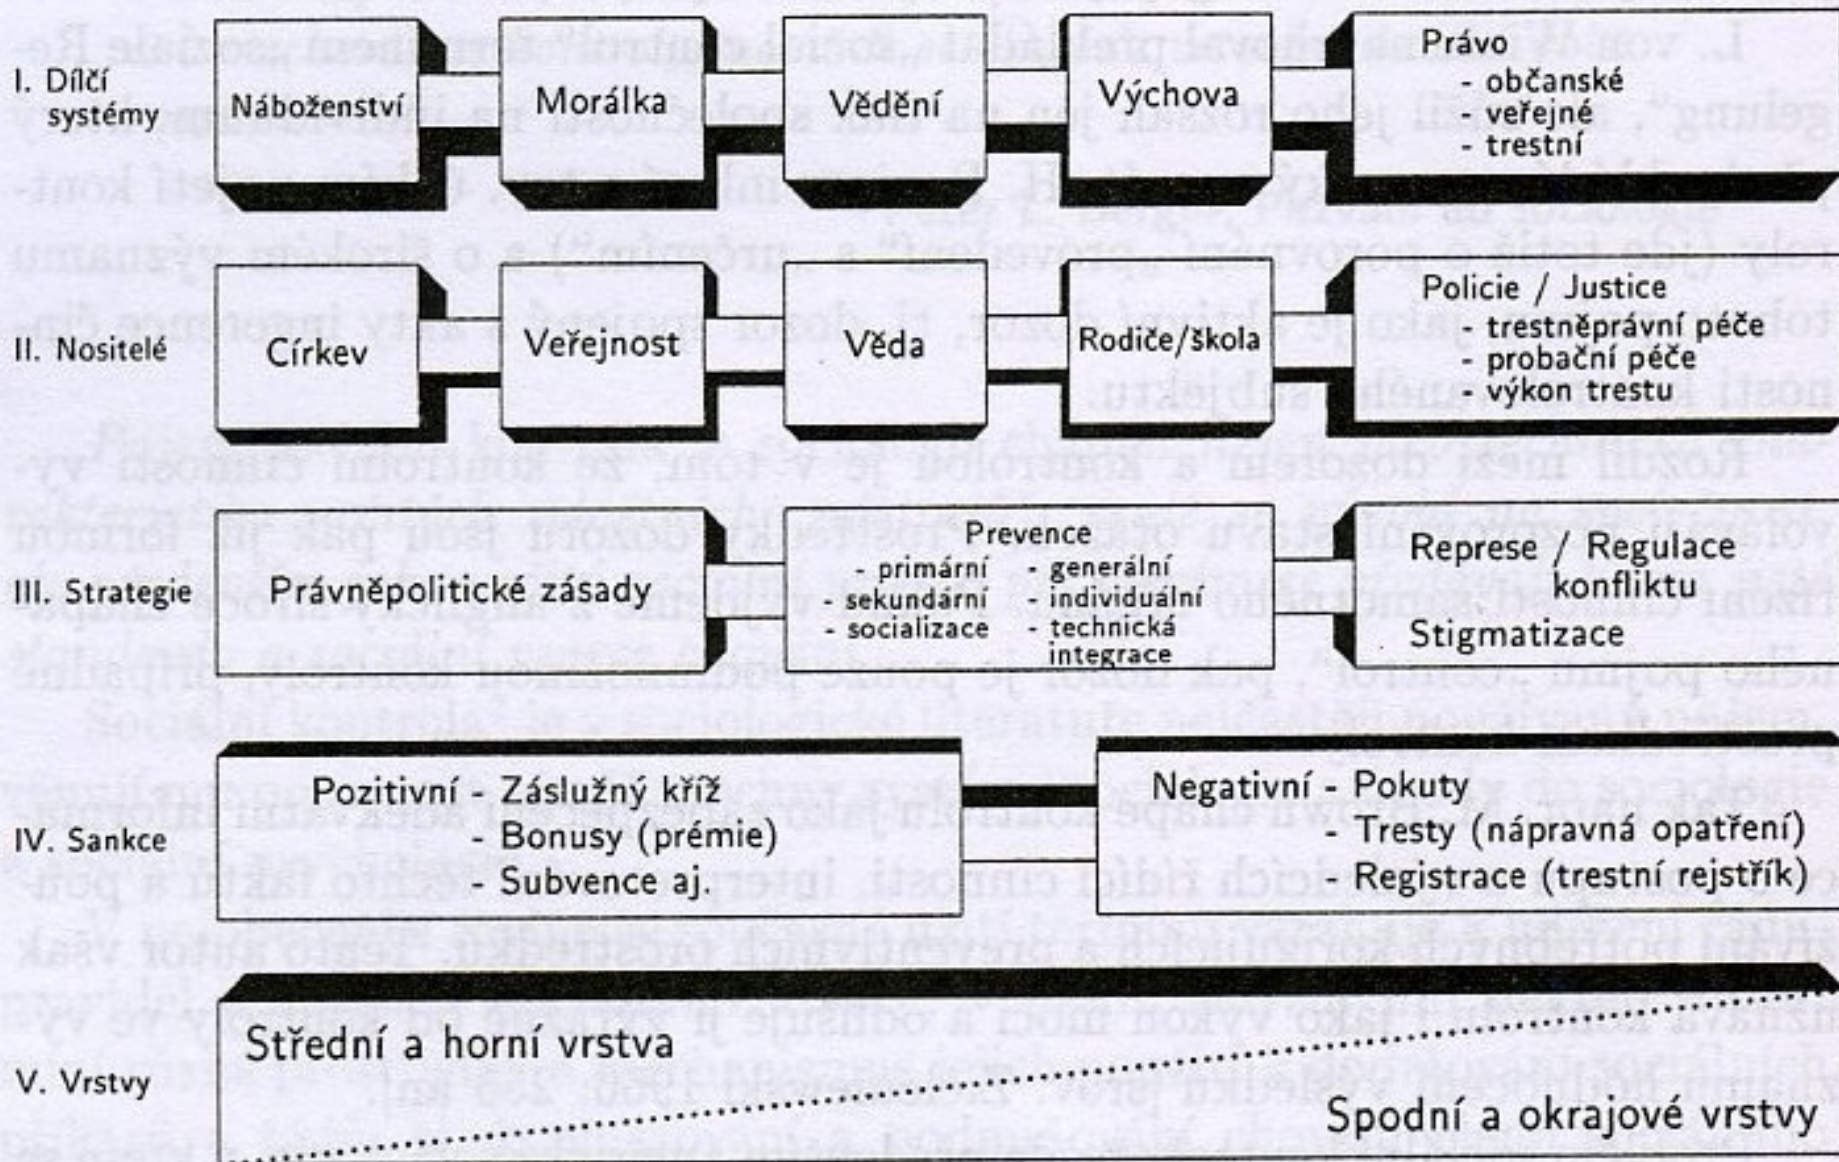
I. Dílčí systémy

Náboženství

Morálka

Vědění

Výchova

Právo
- občanské
- veřejné
- trestní

II. Nositelé

Církev

Veřejnost

Věda

Rodiče/škola

Policie / Justice
- trestněprávní péče
- probační péče
- výkon trestu

III. Strategie

Právněpolitické zásady

Prevence
- primární
- sekundární
- socializace
- generální
- individuální
- technická integrace

Represe / Regulace konfliktu
Stigmatizace

IV. Sankce

Pozitivní - Záslužný kříž
- Bonusy (prémie)
- Subvence aj.

Negativní - Pokuty
- Tresty (nápravná opatření)
- Registrace (trestní rejstřík)

V. Vrstvy

Střední a horní vrstva

Spodní a okrajové vrstvy